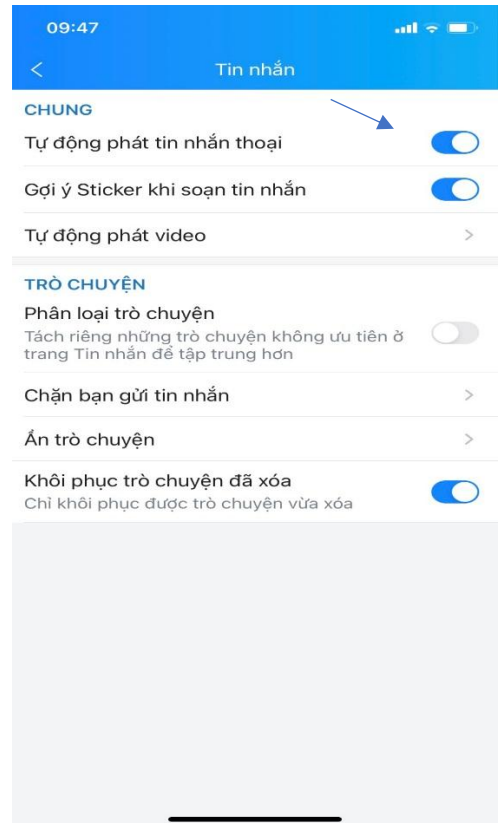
09:47

<

Tin nhắn

CHUNG

Tự động phát tin nhắn thoại

Gợi ý Sticker khi soạn tin nhắn

Tự động phát video

>

TRÒ CHUYỆN

Phân loại trò chuyện

Tách riêng những trò chuyện không ưu tiên ở trang Tin nhắn để tập trung hơn

Chặn bạn gửi tin nhắn

>

Ẩn trò chuyện

>

Khôi phục trò chuyện đã xóa

Chỉ khôi phục được trò chuyện vừa xóa